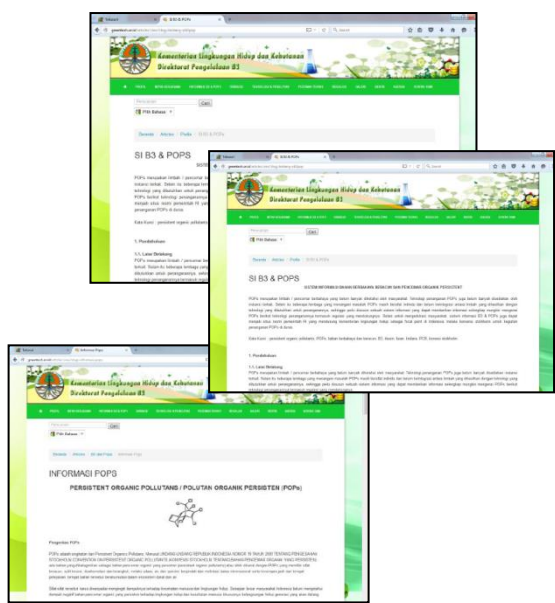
Kementerian Lingkungan Hidup dan Kehutanan
Direktorat Pengelolaan B3

Pilih Bahasa

Cari

Beranda / Artikel / Profile / SI B3 & POPs

SI B3 & POPS

Kementerian Lingkungan Hidup dan Kehutanan
Direktorat Pengelolaan B3

Pilih Bahasa

Cari

Beranda / Artikel / Profile / SI B3 & POPs

SI B3 & POPS

SISTEM INFORMASI BAHAN BERBAHAYA BERACUN DAN PENCEMAR ORGANIK PERSISTEN

Kata Kunci : persistent organic pollutants, POPs, bahan berbahaya dan beracun, B3

1. Pendahuluan

1.1. Latar Belakang

Kementerian Lingkungan Hidup dan Kehutanan
Direktorat Pengelolaan B3

Pilih Bahasa

Cari

Beranda / Artikel / SI B3 & POPs / Informasi Pops

INFORMASI POPS

PERSISTENT ORGANIC POLLUTANS / POLUTAN ORGANIK PERSISTEN (POPs)

Pengertian POPs

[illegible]